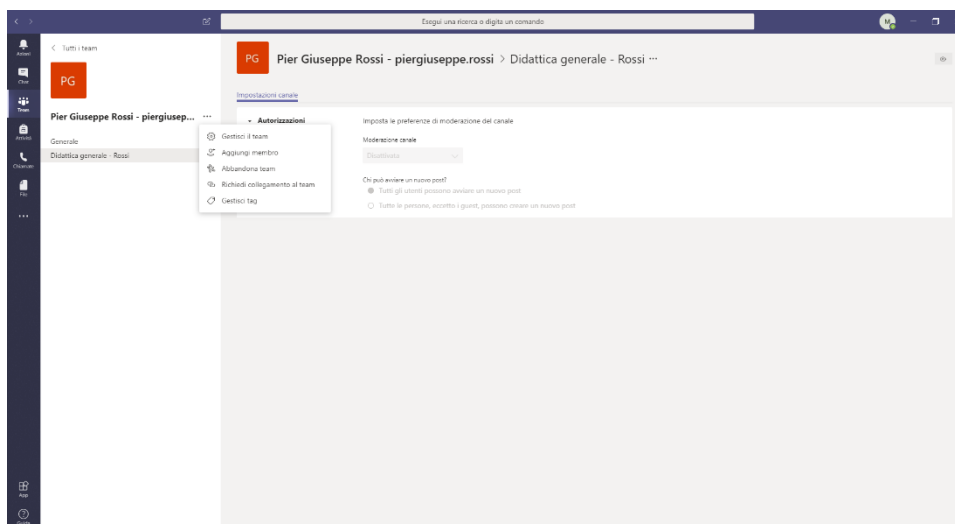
Esegui una ricerca o digita un comando

Attività
Chat
Team
Attività
Chiamate
File
...
App
Guida

< Tutti i team

PG

Pier Giuseppe Rossi - piergiusep... ···

Generale
Didattica generale - Rossi

Gestisci il team
Aggiungi membro
Abbandona team
Richiedi collegamento al team
Gestisci tag

PG Pier Giuseppe Rossi - piergiuseppe.rossi > Didattica generale - Rossi ···

Impostazioni canale

Autorizzazioni

Imposta le preferenze di moderazione del canale

Moderazione canale
Disattivata

Chi può avviare un nuovo post?
Tutti gli utenti possono avviare un nuovo post
Tutte le persone, eccetto i guest, possono creare un nuovo post